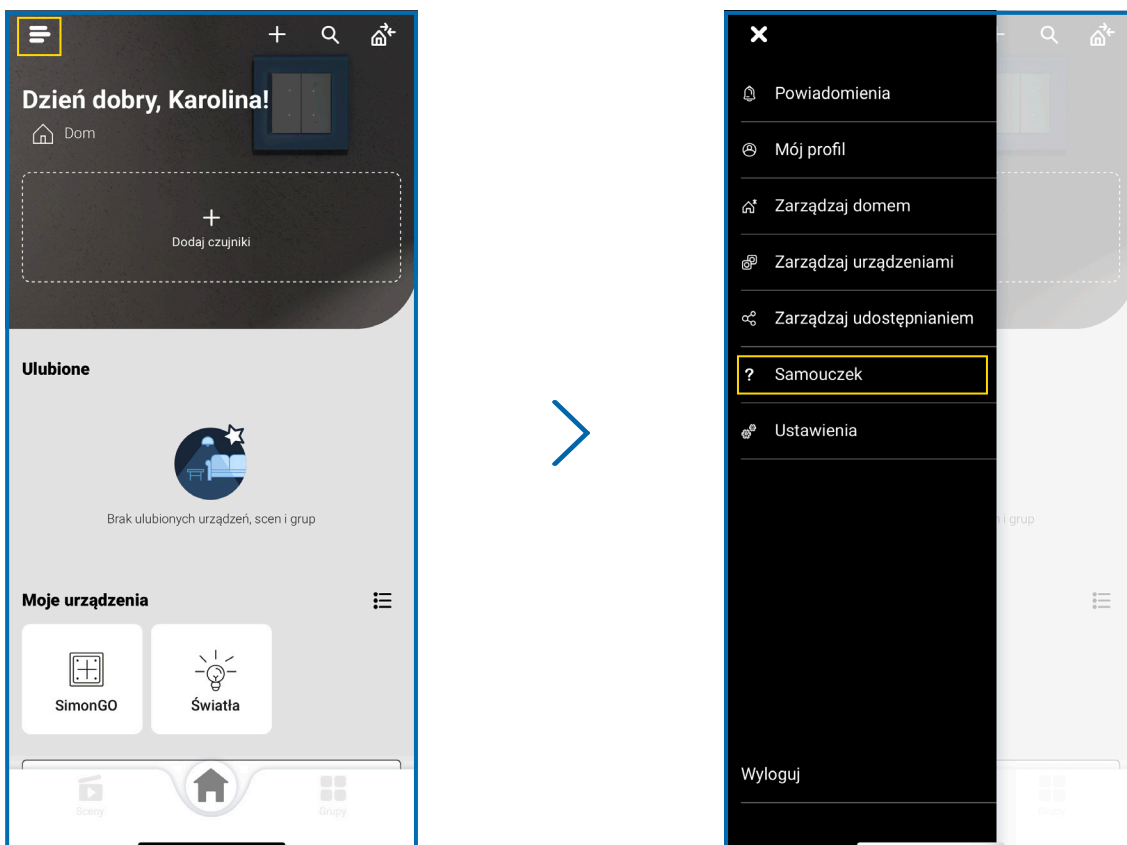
Dzień dobry, Karolina!

Dom

+
Dodaj czujniki

Ulubione

Brak ulubionych urządzeń, scen i grup

Moje urządzenia

SimonGO

Światła

Sceny

Grupy

Powiadomienia

Mój profil

Zarządzaj domem

Zarządzaj urządzeniami

Zarządzaj udostępnianiem

Samouczek

Ustawienia

Wyloguj

i grup

Grupy